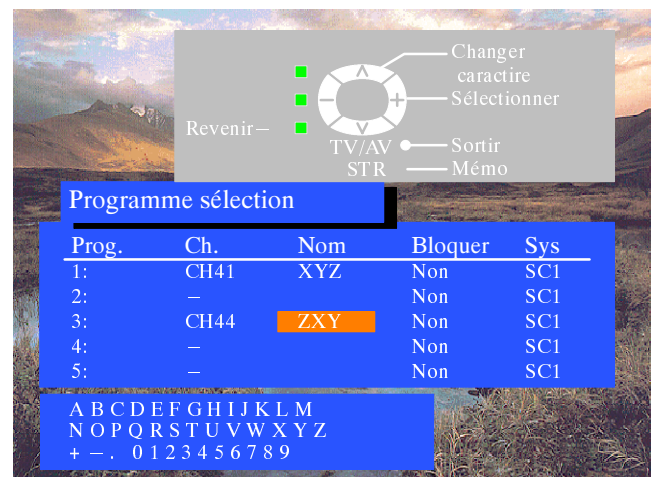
Changer caractire
Sélectionner
Revenir
TV/AV
STR
Sortir
Mémo

Programme sélection

| Prog. | Ch. | Nom | Bloquer | Sys |
|---|---|---|---|---|
| 1: | CH41 | XYZ | Non | SC1 |
| 2: | – | | Non | SC1 |
| 3: | CH44 | ZXY | Non | SC1 |
| 4: | – | | Non | SC1 |
| 5: | – | | Non | SC1 |

A B C D E F G H I J K L M
N O P Q R S T U V W X Y Z
+ – . 0 1 2 3 4 5 6 7 8 9